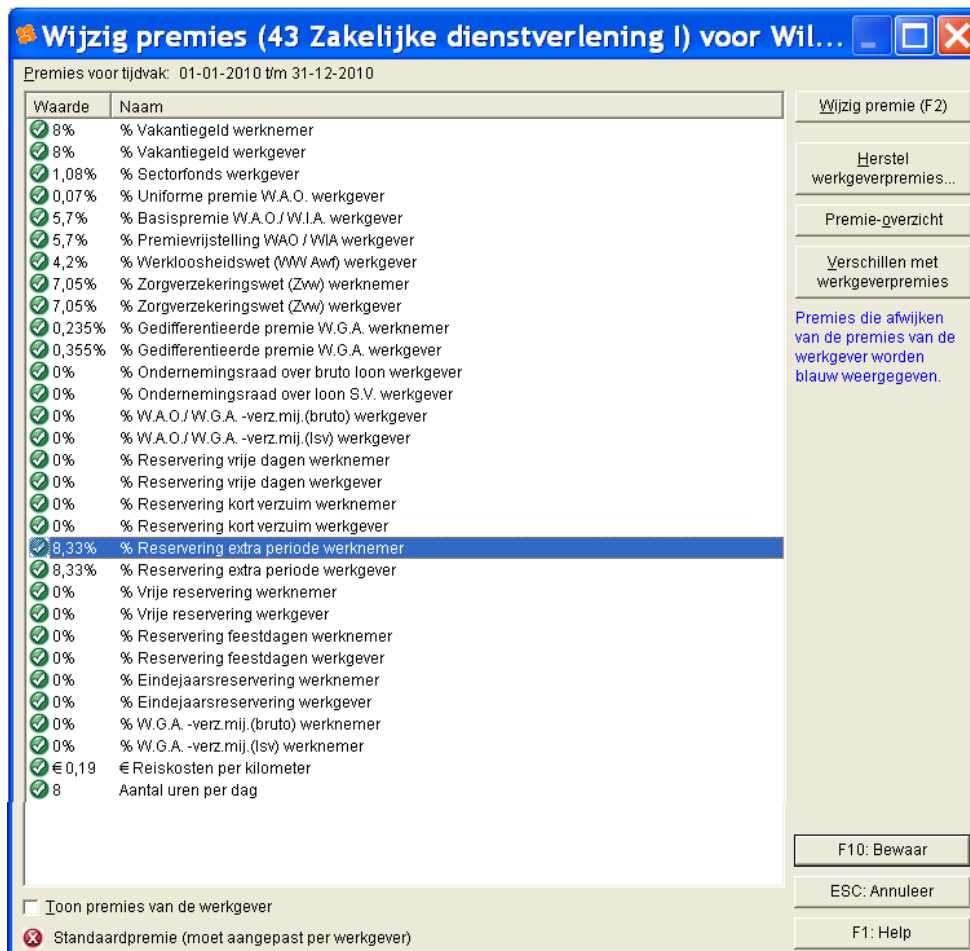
Wijzig premies (43 Zakelijke dienstverlening I) voor Wil...

Premies voor tijdvak: 01-01-2010 t/m 31-12-2010

| Waarde | Naam |
|---|---|
| 8% | % Vakantiegeld werknemer |
| 8% | % Vakantiegeld werkgever |
| 1,08% | % Sectorfonds werkgever |
| 0,07% | % Uniforme premie W.A.O. werkgever |
| 5,7% | % Basispremie W.A.O./ W.I.A. werkgever |
| 5,7% | % Premievrijstelling WAO / WIA werkgever |
| 4,2% | % Werkloosheidswet (WW Awf) werkgever |
| 7,05% | % Zorgverzekeringswet (Zvw) werknemer |
| 7,05% | % Zorgverzekeringswet (Zvw) werkgever |
| 0,235% | % Gedifferentieerde premie W.G.A. werknemer |
| 0,355% | % Gedifferentieerde premie W.G.A. werkgever |
| 0% | % Ondernemingsraad over bruto loon werkgever |
| 0% | % Ondernemingsraad over loon S.V. werkgever |
| 0% | % W.A.O./ W.G.A. -verz.mij.(bruto) werkgever |
| 0% | % W.A.O./ W.G.A. -verz.mij.(lsv) werkgever |
| 0% | % Reservering vrije dagen werknemer |
| 0% | % Reservering vrije dagen werkgever |
| 0% | % Reservering kort verzuim werknemer |
| 0% | % Reservering kort verzuim werkgever |
| 8,33% | % Reservering extra periode werknemer |
| 8,33% | % Reservering extra periode werkgever |
| 0% | % Vrije reservering werknemer |
| 0% | % Vrije reservering werkgever |
| 0% | % Reservering feestdagen werknemer |
| 0% | % Reservering feestdagen werkgever |
| 0% | % Eindejaarsreservering werknemer |
| 0% | % Eindejaarsreservering werkgever |
| 0% | % W.G.A. -verz.mij.(bruto) werknemer |
| 0% | % W.G.A. -verz.mij.(lsv) werknemer |
| € 0,19 | € Reiskosten per kilometer |
| 8 | Aantal uren per dag |

Wijzig premie (F2)

Herstel werkgeverpremies...

Premie-overzicht

Verschillen met werkgeverpremies

Premies die afwijken van de premies van de werkgever worden blauw weergegeven.

F10: Bewaar

ESC: Annuleer

F1: Help

Toon premies van de werkgever

Standaardpremie (moet aangepast per werkgever)